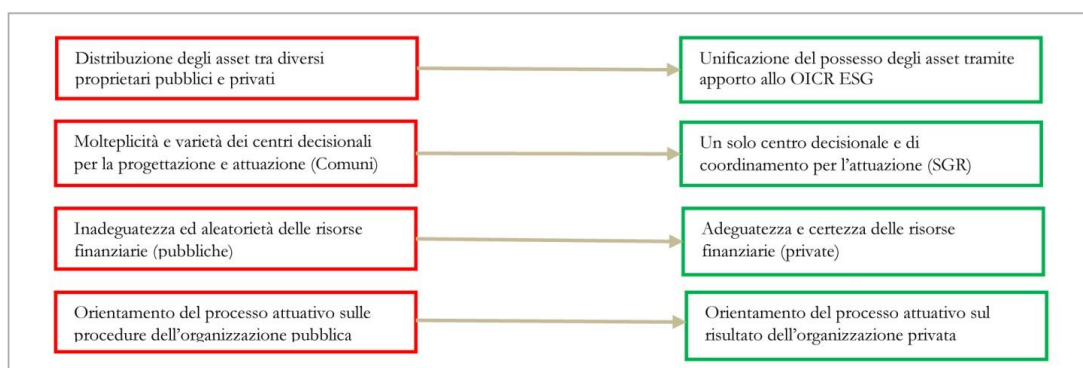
Distribuzione degli asset tra diversi proprietari pubblici e privati

Unificazione del possesso degli asset tramite apporto allo OICR ESG

Molteplicità e varietà dei centri decisionali per la progettazione e attuazione (Comuni)

Un solo centro decisionale e di coordinamento per l'attuazione (SGR)

Inadeguatezza ed aleatorietà delle risorse finanziarie (pubbliche)

Adeguatezza e certezza delle risorse finanziarie (private)

Orientamento del processo attuativo sulle procedure dell'organizzazione pubblica

Orientamento del processo attuativo sul risultato dell'organizzazione privata